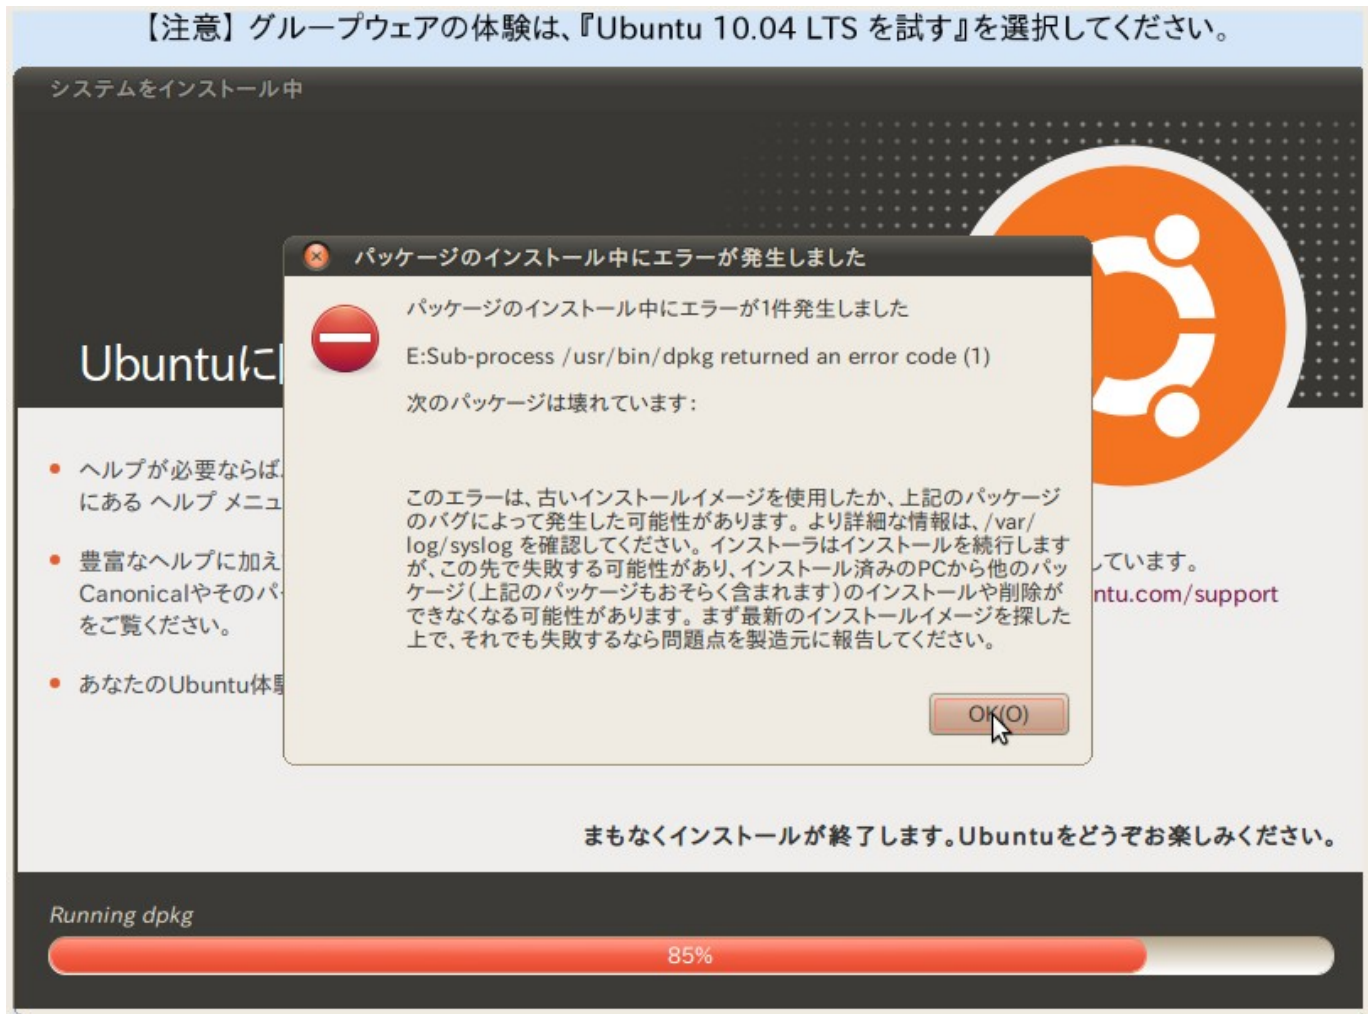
【注意】グループウェアの体験は、『Ubuntu 10.04 LTS を試す』を選択してください。

システムをインストール中

Ubuntuに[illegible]

• ヘルプが必要ならば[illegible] にある ヘルプ メニュ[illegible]

• 豊富なヘルプに加え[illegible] Canonicalやそのパ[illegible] をご覧ください。 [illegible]しています。 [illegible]ntu.com/support

• あなたのUbuntu体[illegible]

パッケージのインストール中にエラーが発生しました

パッケージのインストール中にエラーが1件発生しました

E:Sub-process /usr/bin/dpkg returned an error code (1)

次のパッケージは壊れています:

このエラーは、古いインストールイメージを使用したか、上記のパッケージのバグによって発生した可能性があります。より詳細な情報は、/var/log/syslog を確認してください。インストーラはインストールを続行しますが、この先で失敗する可能性があり、インストール済みのPCから他のパッケージ(上記のパッケージもおそらく含まれます)のインストールや削除ができなくなる可能性があります。まず最新のインストールイメージを探した上で、それでも失敗するなら問題点を製造元に報告してください。

OK(O)

まもなくインストールが終了します。Ubuntuをどうぞお楽しみください。

Running dpkg

85%